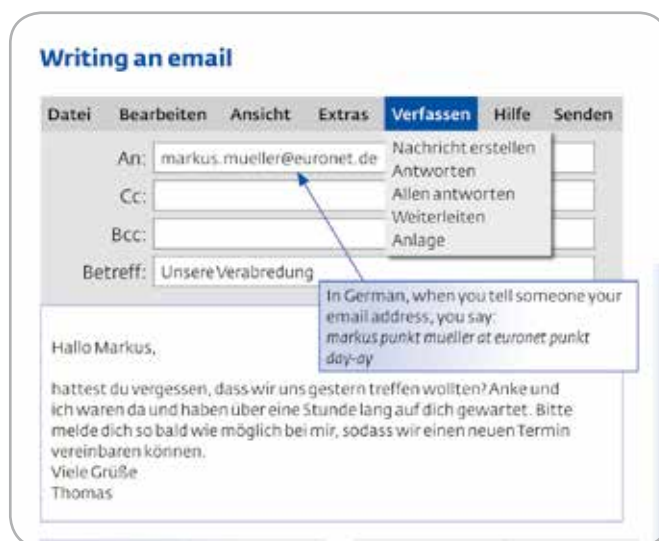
Writing an email

Datei Bearbeiten Ansicht Extras Verfassen Hilfe Senden

Nachricht erstellen
Antworten
Allen antworten
Weiterleiten
Anlage

An: markus.mueller@euronet.de
Cc:
Bcc:
Betreff: Unsere Verabredung

In German, when you tell someone your email address, you say: markus punkt mueller at euronet punkt day-ay

Hallo Markus,

hattest du vergessen, dass wir uns gestern treffen wollten? Anke und ich waren da und haben über eine Stunde lang auf dich gewartet. Bitte melde dich so bald wie möglich bei mir, sodass wir einen neuen Termin vereinbaren können.
Viele Grüße
Thomas